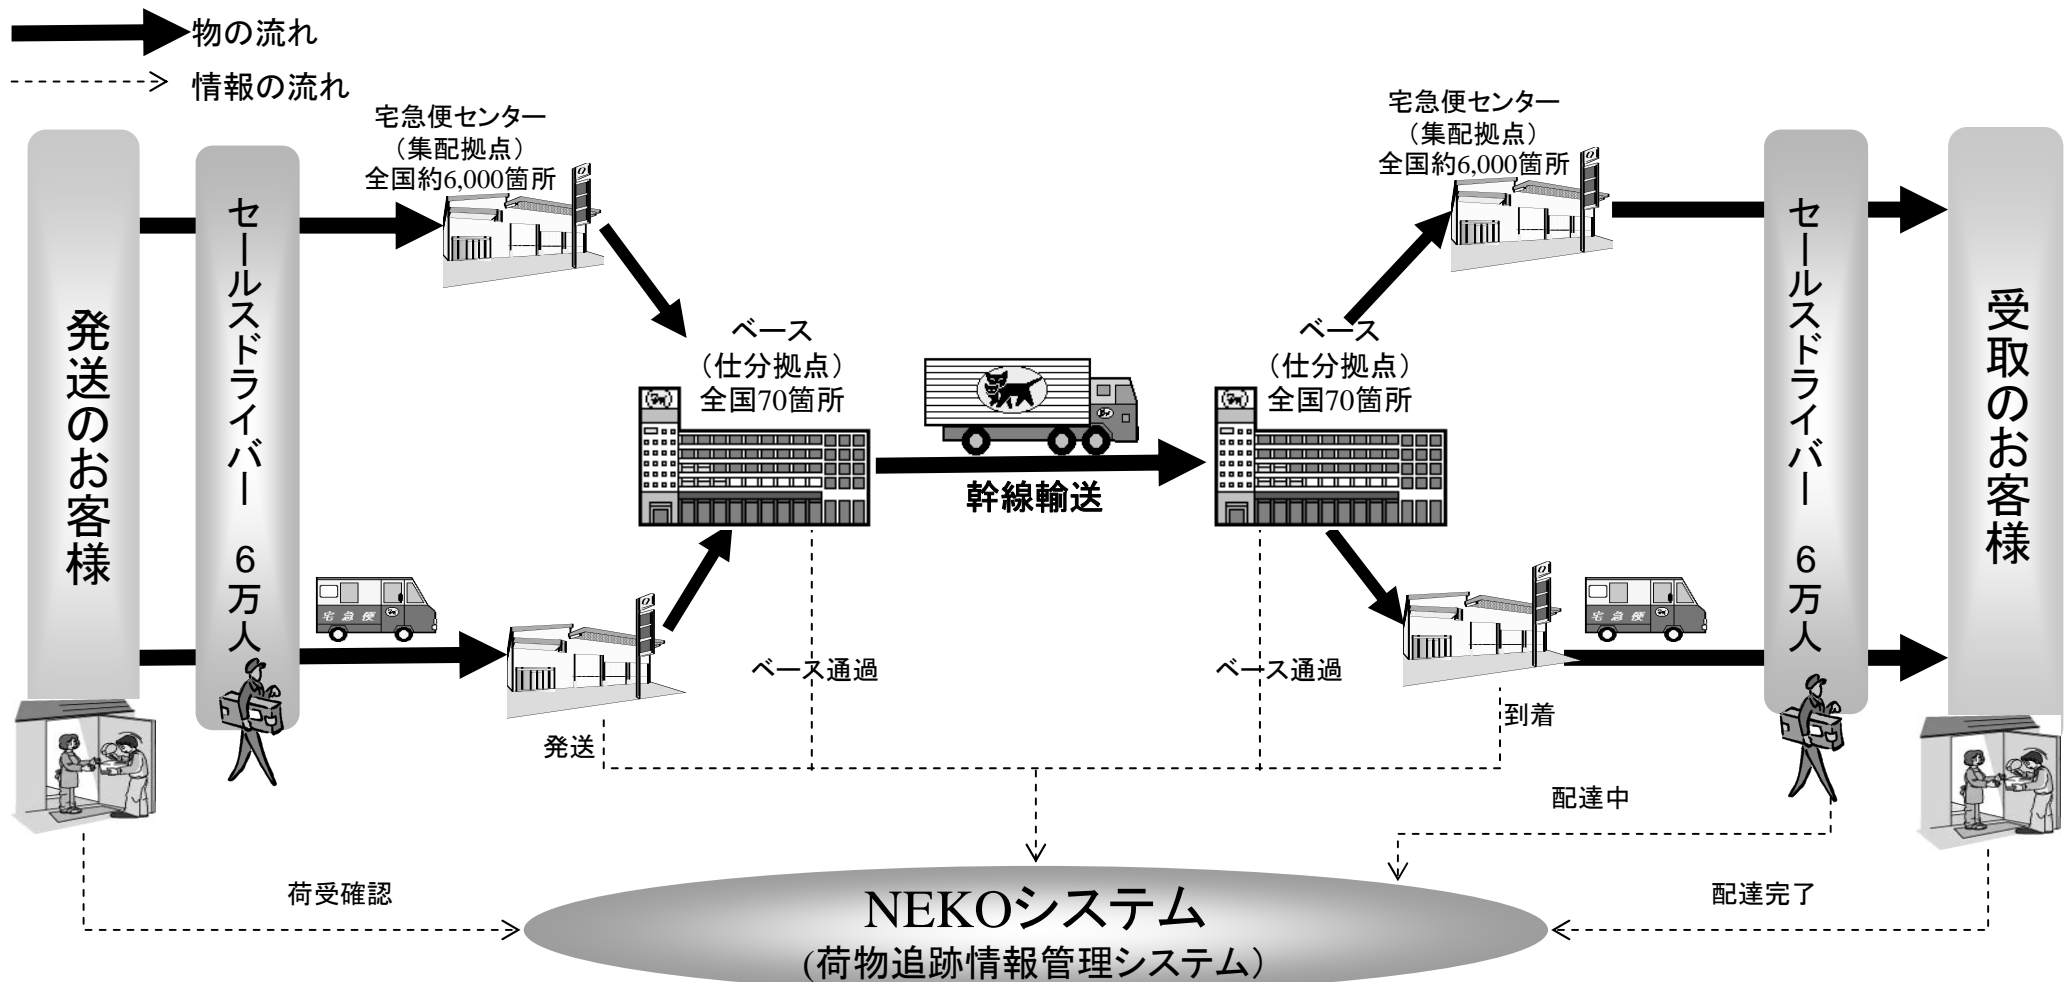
物の流れ
情報の流れ

宅急便センター
（集配拠点）
全国約6,000箇所

宅急便センター
（集配拠点）
全国約6,000箇所

発送のお客様

セールスドライバー　6万人

ベース
（仕分拠点）
全国70箇所

幹線輸送

ベース
（仕分拠点）
全国70箇所

セールスドライバー　6万人

受取のお客様

宅急便

宅急便

ベース通過

ベース通過

発送

到着

配達中

荷受確認

配達完了

NEKOシステム
(荷物追跡情報管理システム)